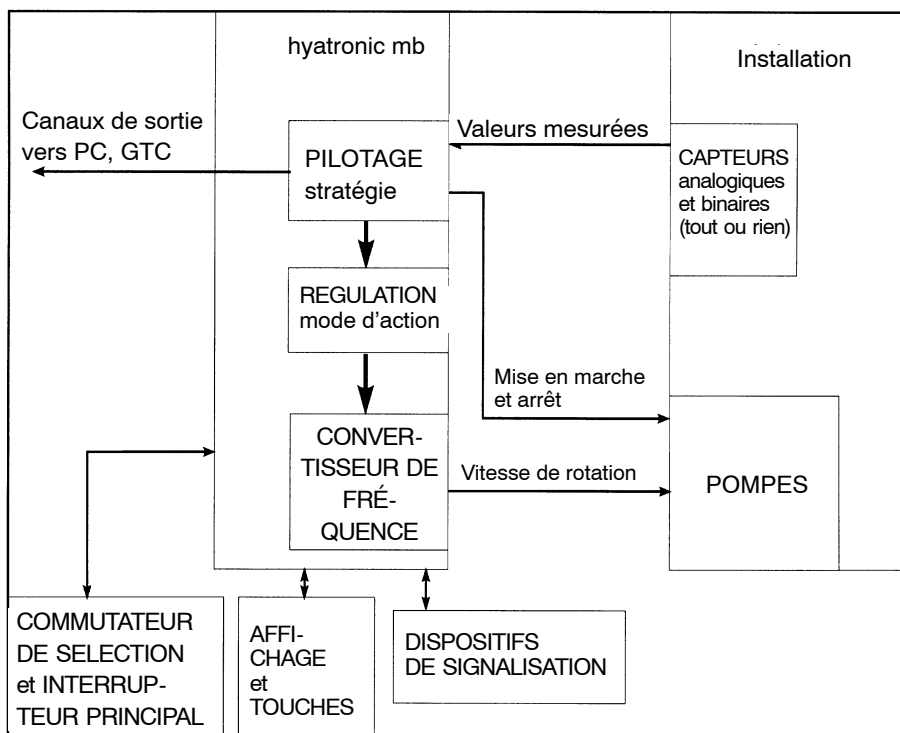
hyatronic mb

Installation

Canaux de sortie vers PC, GTC

Valeurs mesurées

PILOTAGE stratégie

CAPTEURS analogiques et binaires (tout ou rien)

REGULATION mode d'action

Mise en marche et arrêt

CONVERTISSEUR DE FRÉQUENCE

Vitesse de rotation

POMPES

COMMUTATEUR DE SELECTION et INTERRUPTEUR PRINCIPAL

AFFICHAGE et TOUCHES

DISPOSITIFS DE SIGNALISATION